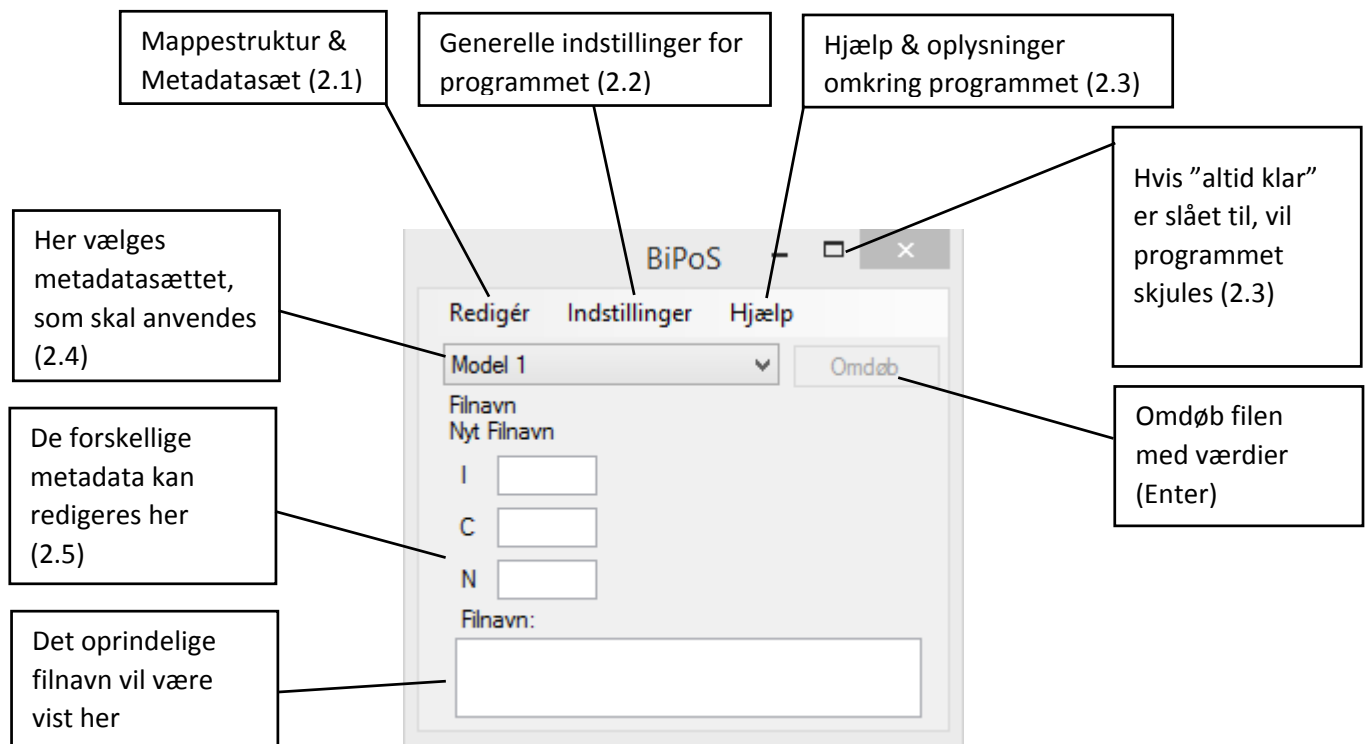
Mappestruktur & Metadatasæt (2.1)

Generelle indstillinger for programmet (2.2)

Hjælp & oplysninger omkring programmet (2.3)

Hvis ”altid klar” er slået til, vil programmet skjules (2.3)

Her vælges metadatasættet, som skal anvendes (2.4)

BiPoS

Redigér Indstillinger Hjælp

Model 1

Omdøb

Filnavn
Nyt Filnavn

I

C

N

Filnavn:

Omdøb filen med værdier (Enter)

De forskellige metadata kan redigeres her (2.5)

Det oprindelige filnavn vil være vist her